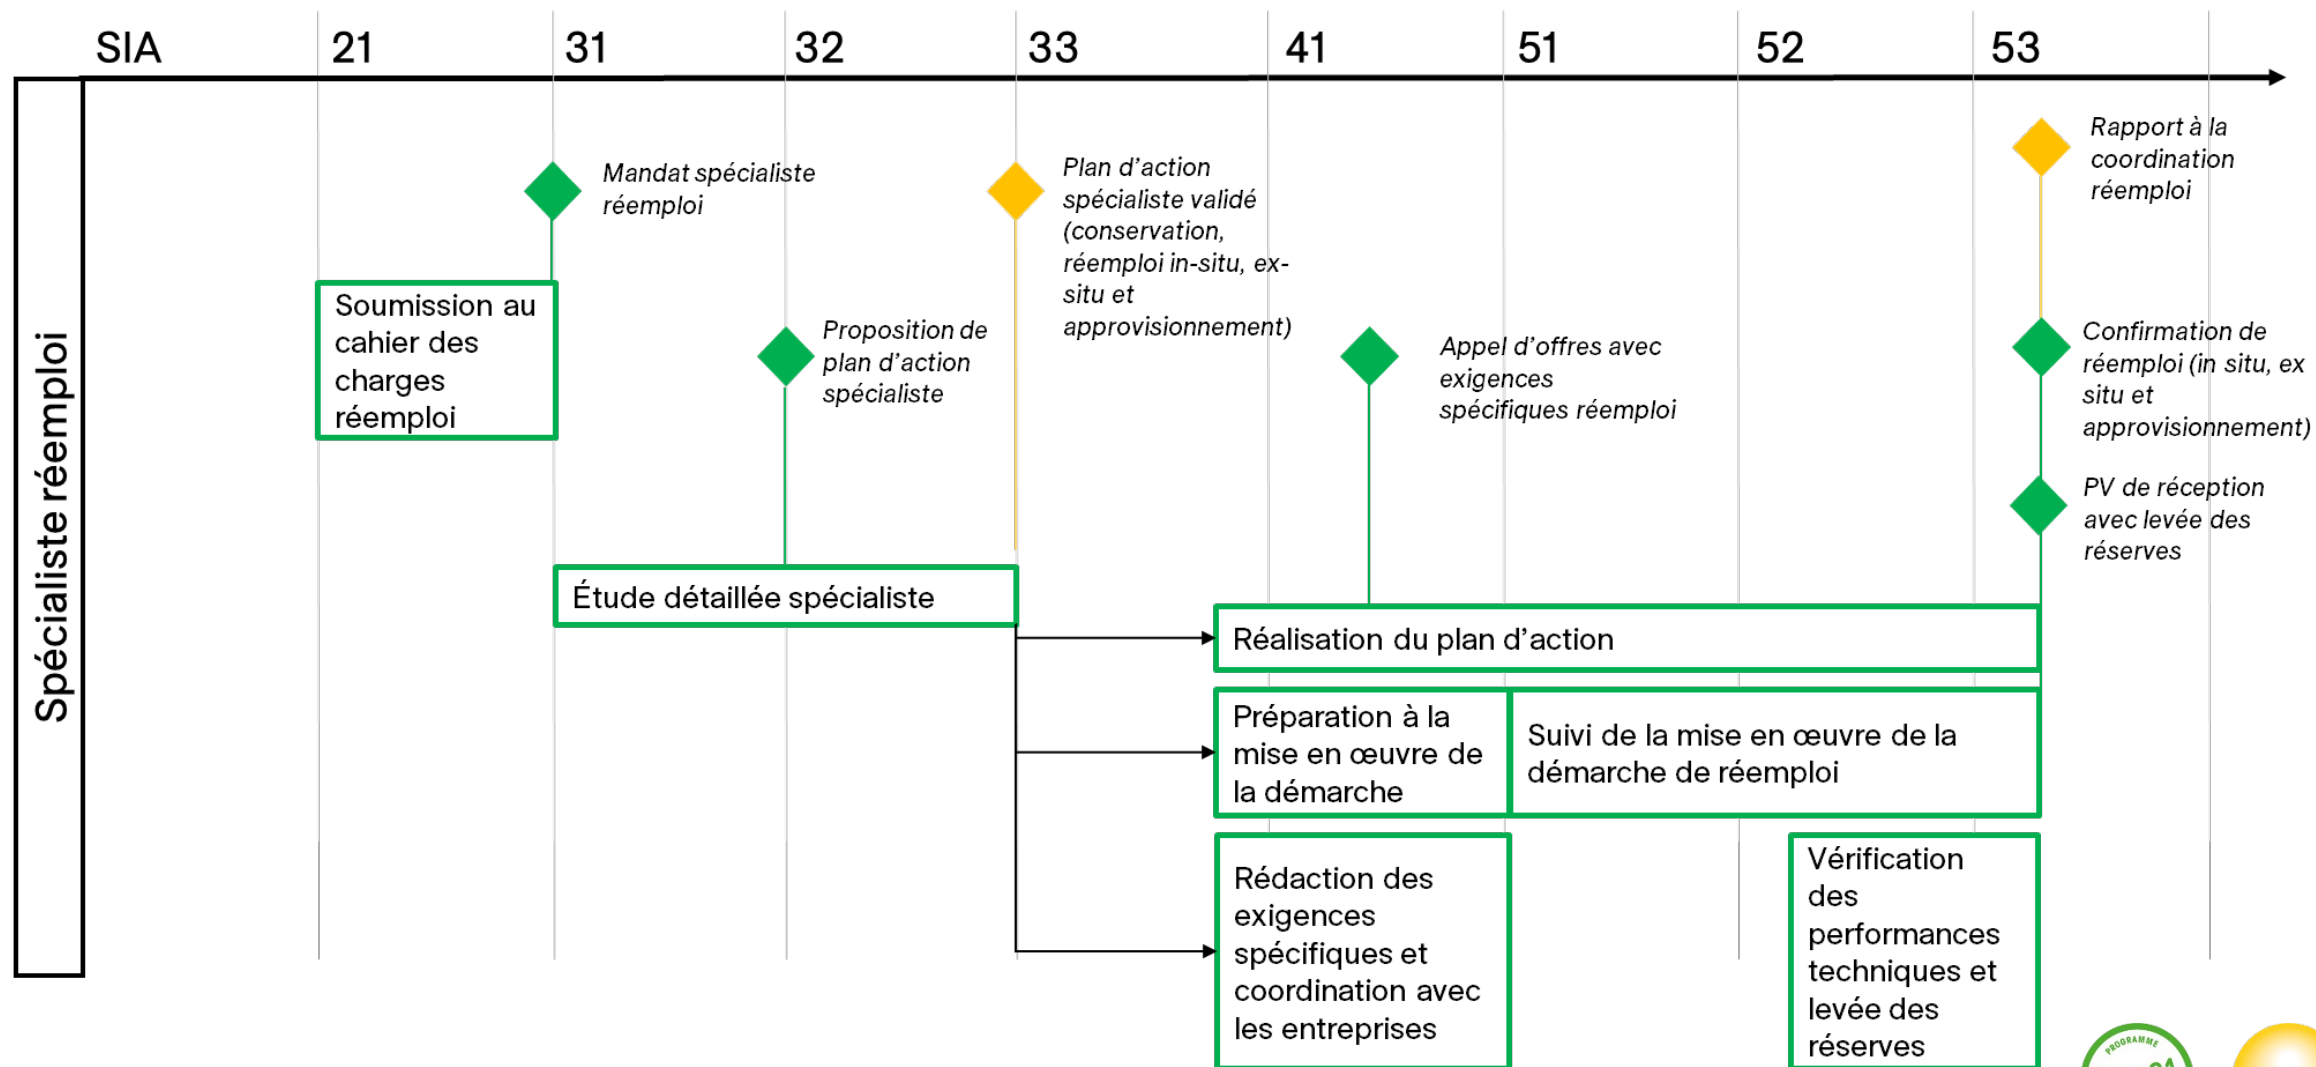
SIA 21 31 32 33 41 51 52 53

Spécialiste réemploi

Mandat spécialiste réemploi

Plan d'action spécialiste validé (conservation, réemploi in-situ, ex-situ et approvisionnement)

Rapport à la coordination réemploi

Soumission au cahier des charges réemploi

Proposition de plan d'action spécialiste

Appel d'offres avec exigences spécifiques réemploi

Confirmation de réemploi (in situ, ex situ et approvisionnement)

PV de réception avec levée des réserves

Étude détaillée spécialiste

Réalisation du plan d'action

Préparation à la mise en œuvre de la démarche

Suivi de la mise en œuvre de la démarche de réemploi

Rédaction des exigences spécifiques et coordination avec les entreprises

Vérification des performances techniques et levée des réserves

PROGRAMME